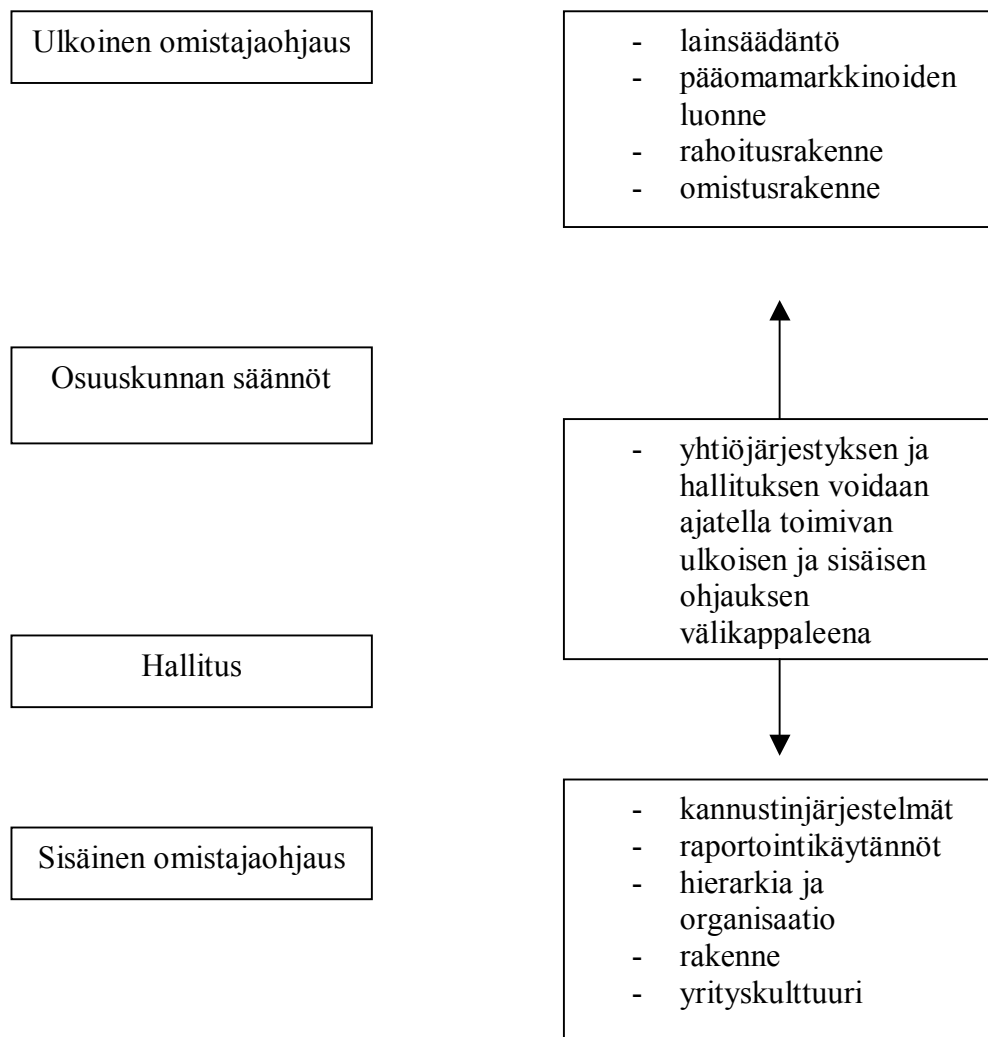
Ulkoinen omistajaohjaus

- lainsäädäntö
- pääomamarkkinoiden luonne
- rahoitusrakenne
- omistusrakenne

Osuuskunnan säännöt

- yhtiöjärjestyksen ja hallituksen voidaan ajatella toimivan ulkoisen ja sisäisen ohjauksen välikappaleena

Hallitus

Sisäinen omistajaohjaus

- kannustinjärjestelmät
- raportointikäytännöt
- hierarkia ja organisaatio
- rakenne
- yrityskulttuuri